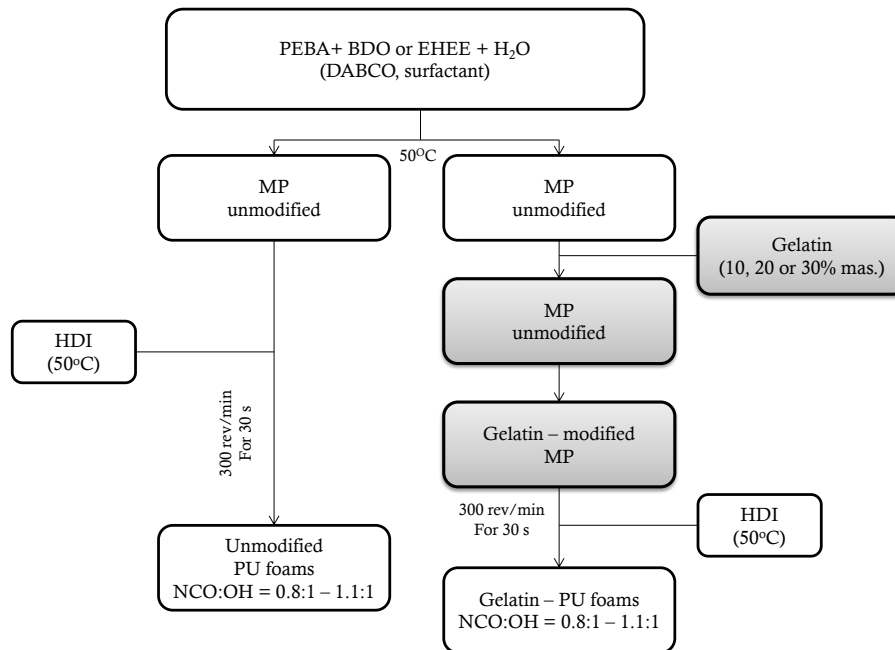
PEBA+ BDO or EHEE + $H_2O$
(DABCO, surfactant)

$50^OC$

MP
unmodified

MP
unmodified

Gelatin
(10, 20 or 30% mas.)

MP
unmodified

HDI
($50^oC$)

300 rev/min
For 30 s

Gelatin – modified
MP

300 rev/min
For 30 s

HDI
($50^oC$)

Unmodified
PU foams
NCO:OH = 0.8:1 – 1.1:1

Gelatin – PU foams
NCO:OH = 0.8:1 – 1.1:1